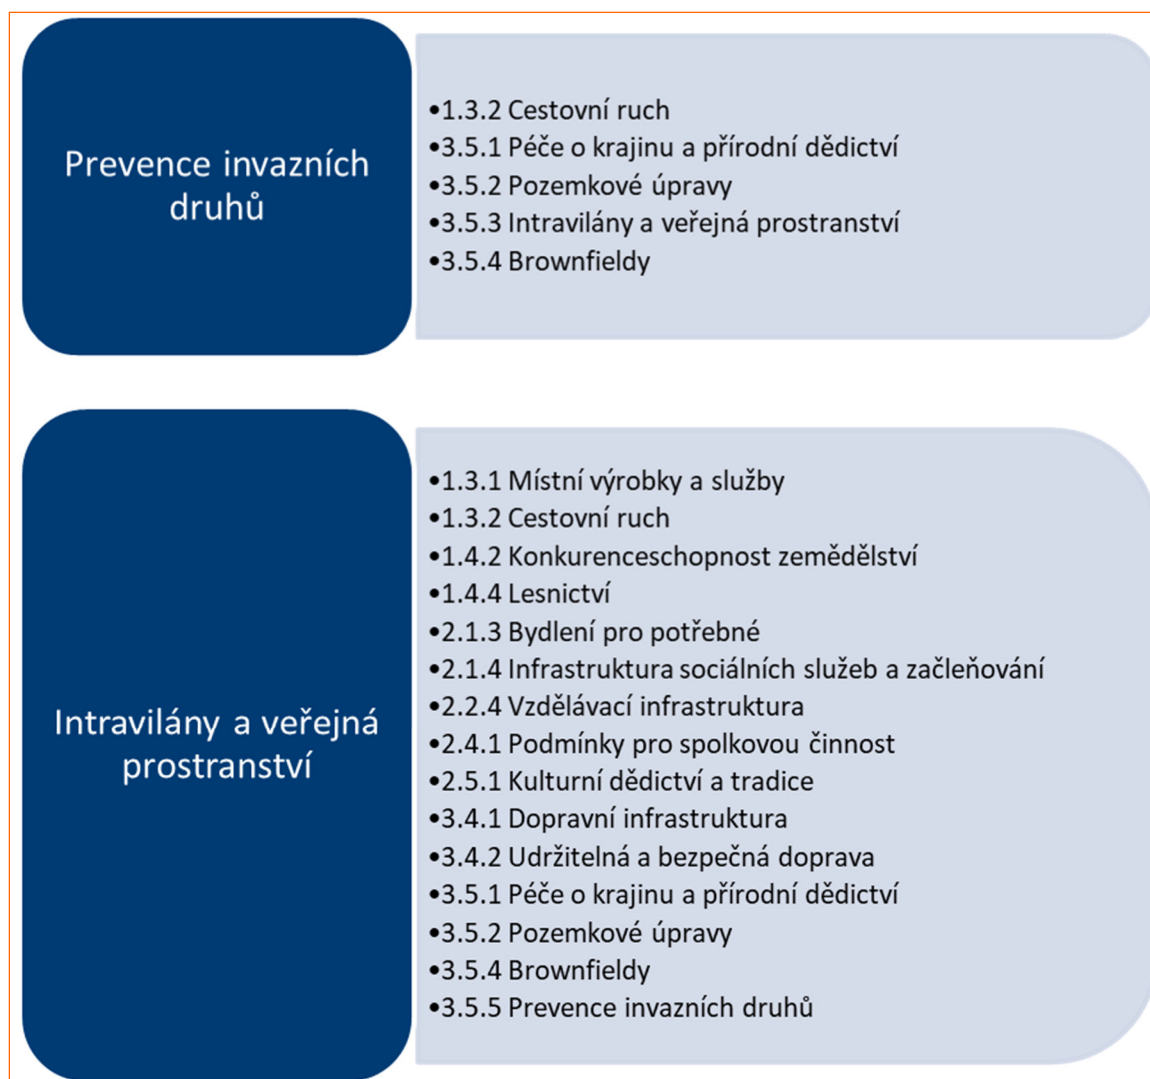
Prevence invazních druhů

•1.3.2 Cestovní ruch
•3.5.1 Péče o krajinu a přírodní dědictví
•3.5.2 Pozemkové úpravy
•3.5.3 Intravilány a veřejná prostranství
•3.5.4 Brownfieldy

Intravilány a veřejná prostranství

•1.3.1 Místní výrobky a služby
•1.3.2 Cestovní ruch
•1.4.2 Konkurenceschopnost zemědělství
•1.4.4 Lesnictví
•2.1.3 Bydlení pro potřebné
•2.1.4 Infrastruktura sociálních služeb a začleňování
•2.2.4 Vzdělávací infrastruktura
•2.4.1 Podmínky pro spolkovou činnost
•2.5.1 Kulturní dědictví a tradice
•3.4.1 Dopravní infrastruktura
•3.4.2 Udržitelná a bezpečná doprava
•3.5.1 Péče o krajinu a přírodní dědictví
•3.5.2 Pozemkové úpravy
•3.5.4 Brownfieldy
•3.5.5 Prevence invazních druhů